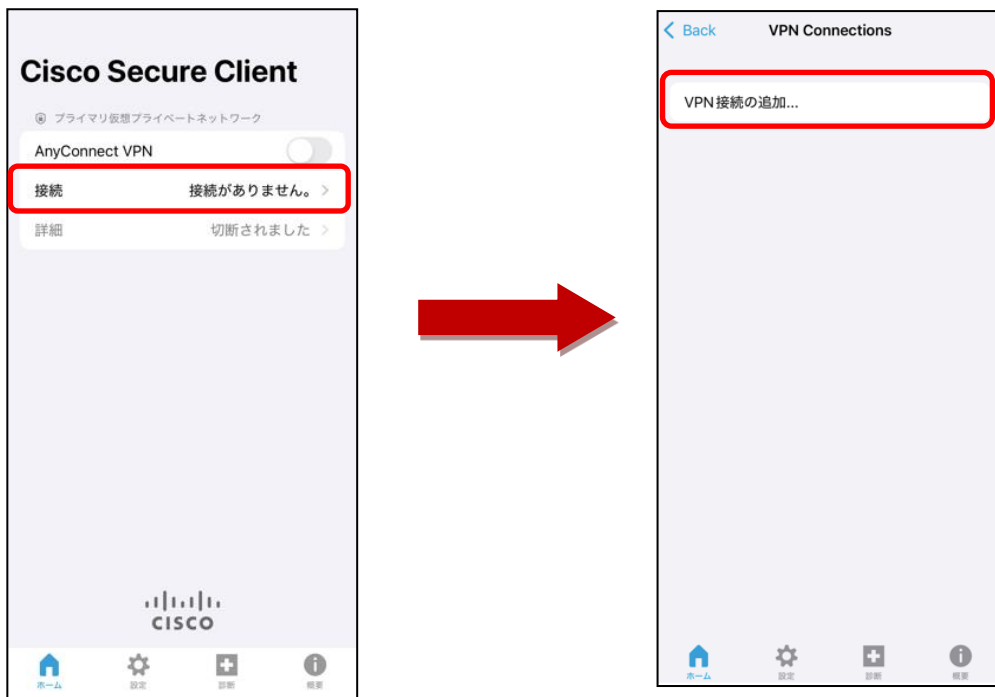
Cisco Secure Client

プライマリ仮想プライベートネットワーク

AnyConnect VPN

接続 接続がありません。 >

詳細 切断されました >

cisco

ホーム 設定 診断 概要

< Back VPN Connections

VPN接続の追加...

ホーム 設定 診断 概要